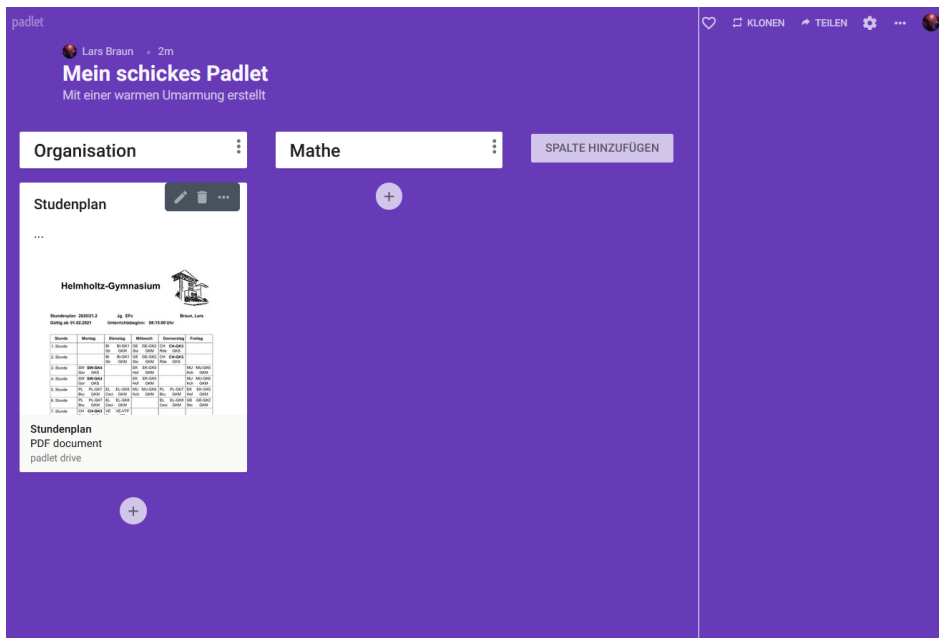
padlet

Lars Braun • 2m

Mein schickes Padlet

Mit einer warmen Umarmung erstellt

KLONEN TEILEN ...

Organisation

Mathe

SPALTE HINZUFÜGEN

Studenplan

...

Helmholtz-Gymnasium

Stundenplan 2020/21.2 Jg. EFc Braun, Lars
Gültig ab 01.02.2021 Unterrichtsbeginn: 08:15:00 Uhr

| Stunde | Montag | Dienstag | Mittwoch | Donnerstag | Freitag |
|---|---|---|---|---|---|
| 1. Stunde | | M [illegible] | GE-GK2 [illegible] | CH CH-GK5 | |
| 2. Stunde | | M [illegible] | GE-GK2 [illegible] | CH CH-GK5 | |
| 3. Stunde | SW SW-GK4 | | EK EK-GK5 | | MU MU-GK6 |
| 4. Stunde | SW SW-GK4 | | EK EK-GK5 | | MU MU-GK6 |
| 5. Stunde | PL PL-GK7 | EL EL-GK8 | MU MU-GK6 | PL PL-GK7 | EK EK-GK5 |
| 6. Stunde | PL PL-GK7 | EL EL-GK8 | | EL EL-GK8 | GE GE-GK2 |
| 7. Stunde | CH CH-GK5 | VE VE-VTF | | | |

Stundenplan
PDF document
padlet drive